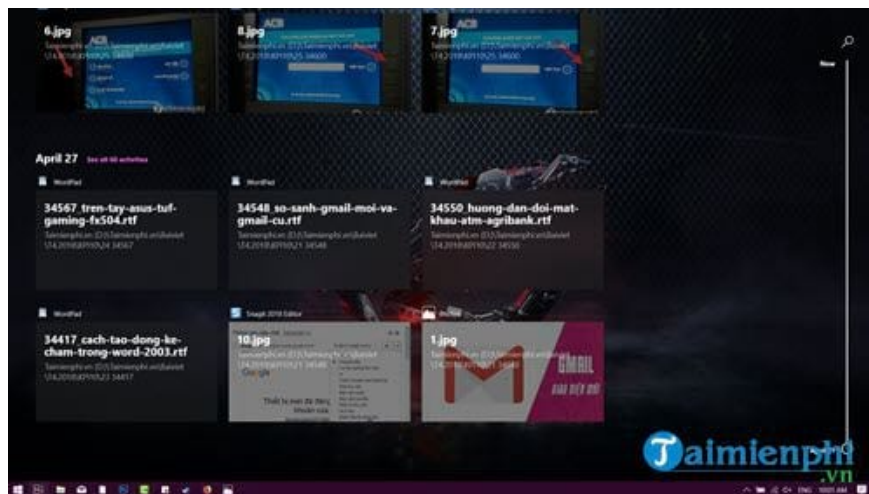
6.jpg
Taimienphi.vn (D:)\Taimienphi.vn\Daiviet\T4.2018\0910\25 34600

8.jpg
Taimienphi.vn (D:)\Taimienphi.vn\Daiviet\T4.2018\0910\25 34600

7.jpg
Taimienphi.vn (D:)\Taimienphi.vn\Daiviet\T4.2018\0910\25 34600

Now

April 27 See all 60 activities

WordPad
34567_tren-tay-asus-tuf-gaming-fx504.rtf
Taimienphi.vn (D:)\Taimienphi.vn\Daiviet\T4.2018\0910\25 34567

WordPad
34548_so-sanh-gmail-moi-va-gmail-cu.rtf
Taimienphi.vn (D:)\Taimienphi.vn\Daiviet\T4.2018\0910\21 34548

WordPad
34550_huong-dan-doi-mat-khau-atm-agribank.rtf
Taimienphi.vn (D:)\Taimienphi.vn\Daiviet\T4.2018\0910\22 34550

WordPad
34417_cach-tao-dong-ke-cham-trong-word-2003.rtf
Taimienphi.vn (D:)\Taimienphi.vn\Daiviet\T4.2018\0910\23 34457

Snagit 2018 Editor
10.jpg
Taimienphi.vn (D:)\Taimienphi.vn\Daiviet\T4.2018\0910\25 34600

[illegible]
1.jpg
Taimienphi.vn (D:)\Taimienphi.vn\Daiviet\T4.2018\0910\25 34600

GMAIL
GIAO DIỆN MỚI

Taimienphi
.vn